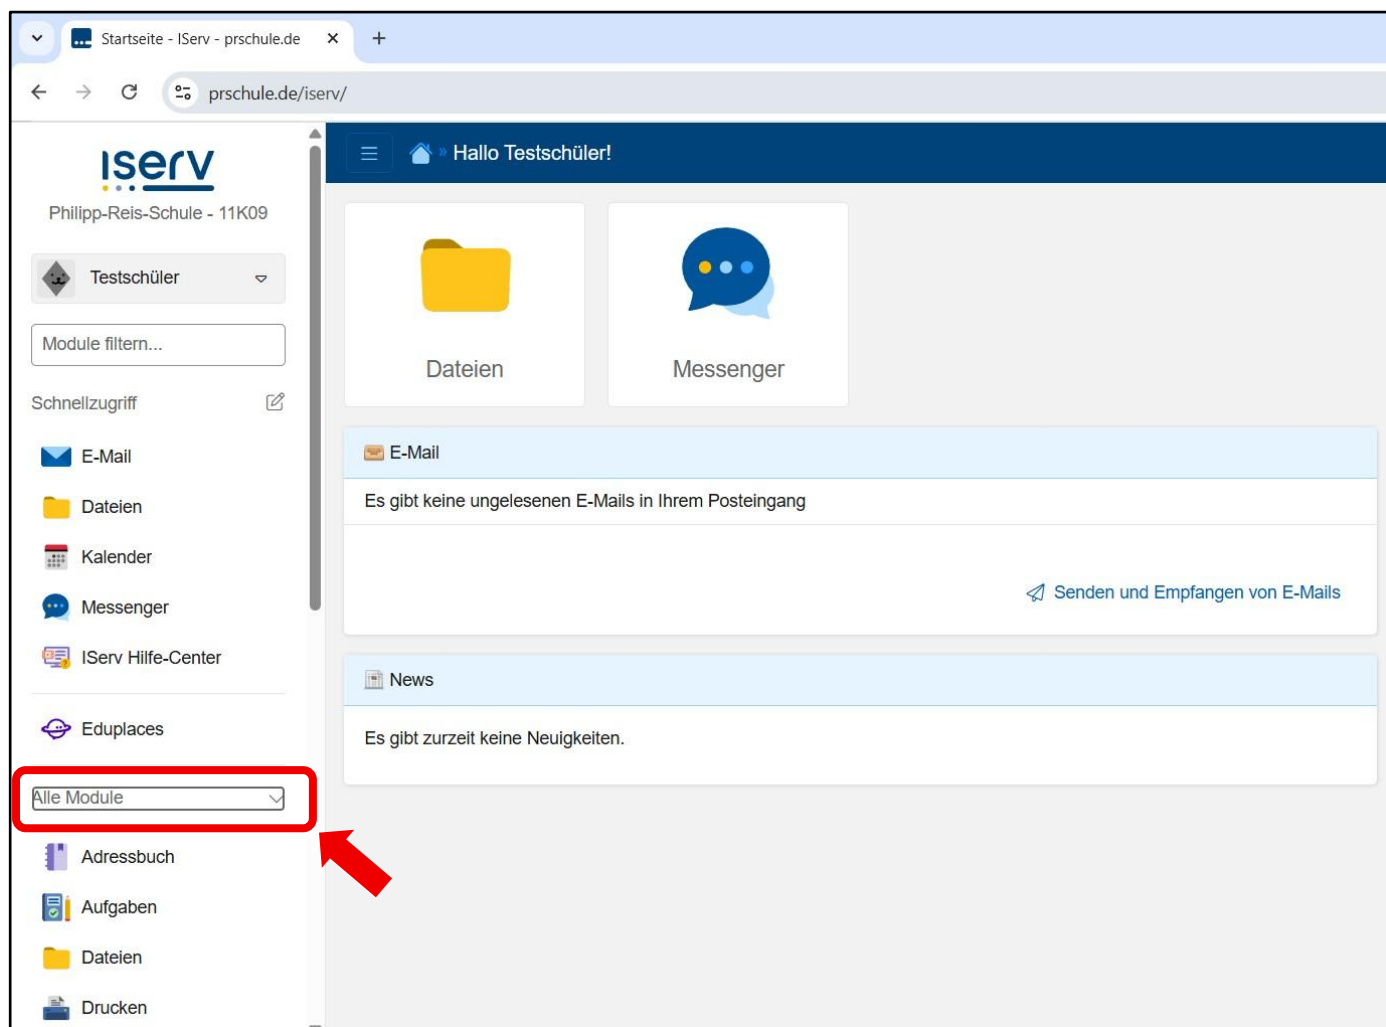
Startseite - IServ - prschule.de ×
+
prschule.de/iserv/

iserv
Philipp-Reis-Schule - 11K09

Testschüler

Module filtern...

Schnellzugriff

E-Mail
Dateien
Kalender
Messenger
IServ Hilfe-Center

Eduplaces

Alle Module

Adressbuch
Aufgaben
Dateien
Drucken

Hallo Testschüler!

Dateien

Messenger

E-Mail

Es gibt keine ungelesenen E-Mails in Ihrem Posteingang

Senden und Empfangen von E-Mails

News

Es gibt zurzeit keine Neuigkeiten.